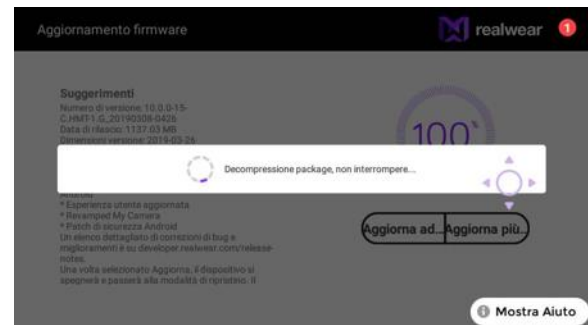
Aggiornamento firmware

realwear

1

Suggerimenti
Numero di versione: 10.0.0-15-C.HMT-1.G_20190308-0426
Data di rilascio: 1137.03 MB
Dimensioni versione: 2019-03-26

100

Decompressione package, non interrompere...

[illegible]
* Esperienza utente aggiornata
* Revamped My Camera
* Patch di sicurezza Android
Un elenco dettagliato di correzioni di bug e miglioramenti è su developer.realwear.com/release-notes.
Una volta selezionato Aggiorna, il dispositivo si spegnerà e passerà alla modalità di ripristino. Il

Aggiorna ad...

Aggiorna più...

Mostra Aiuto